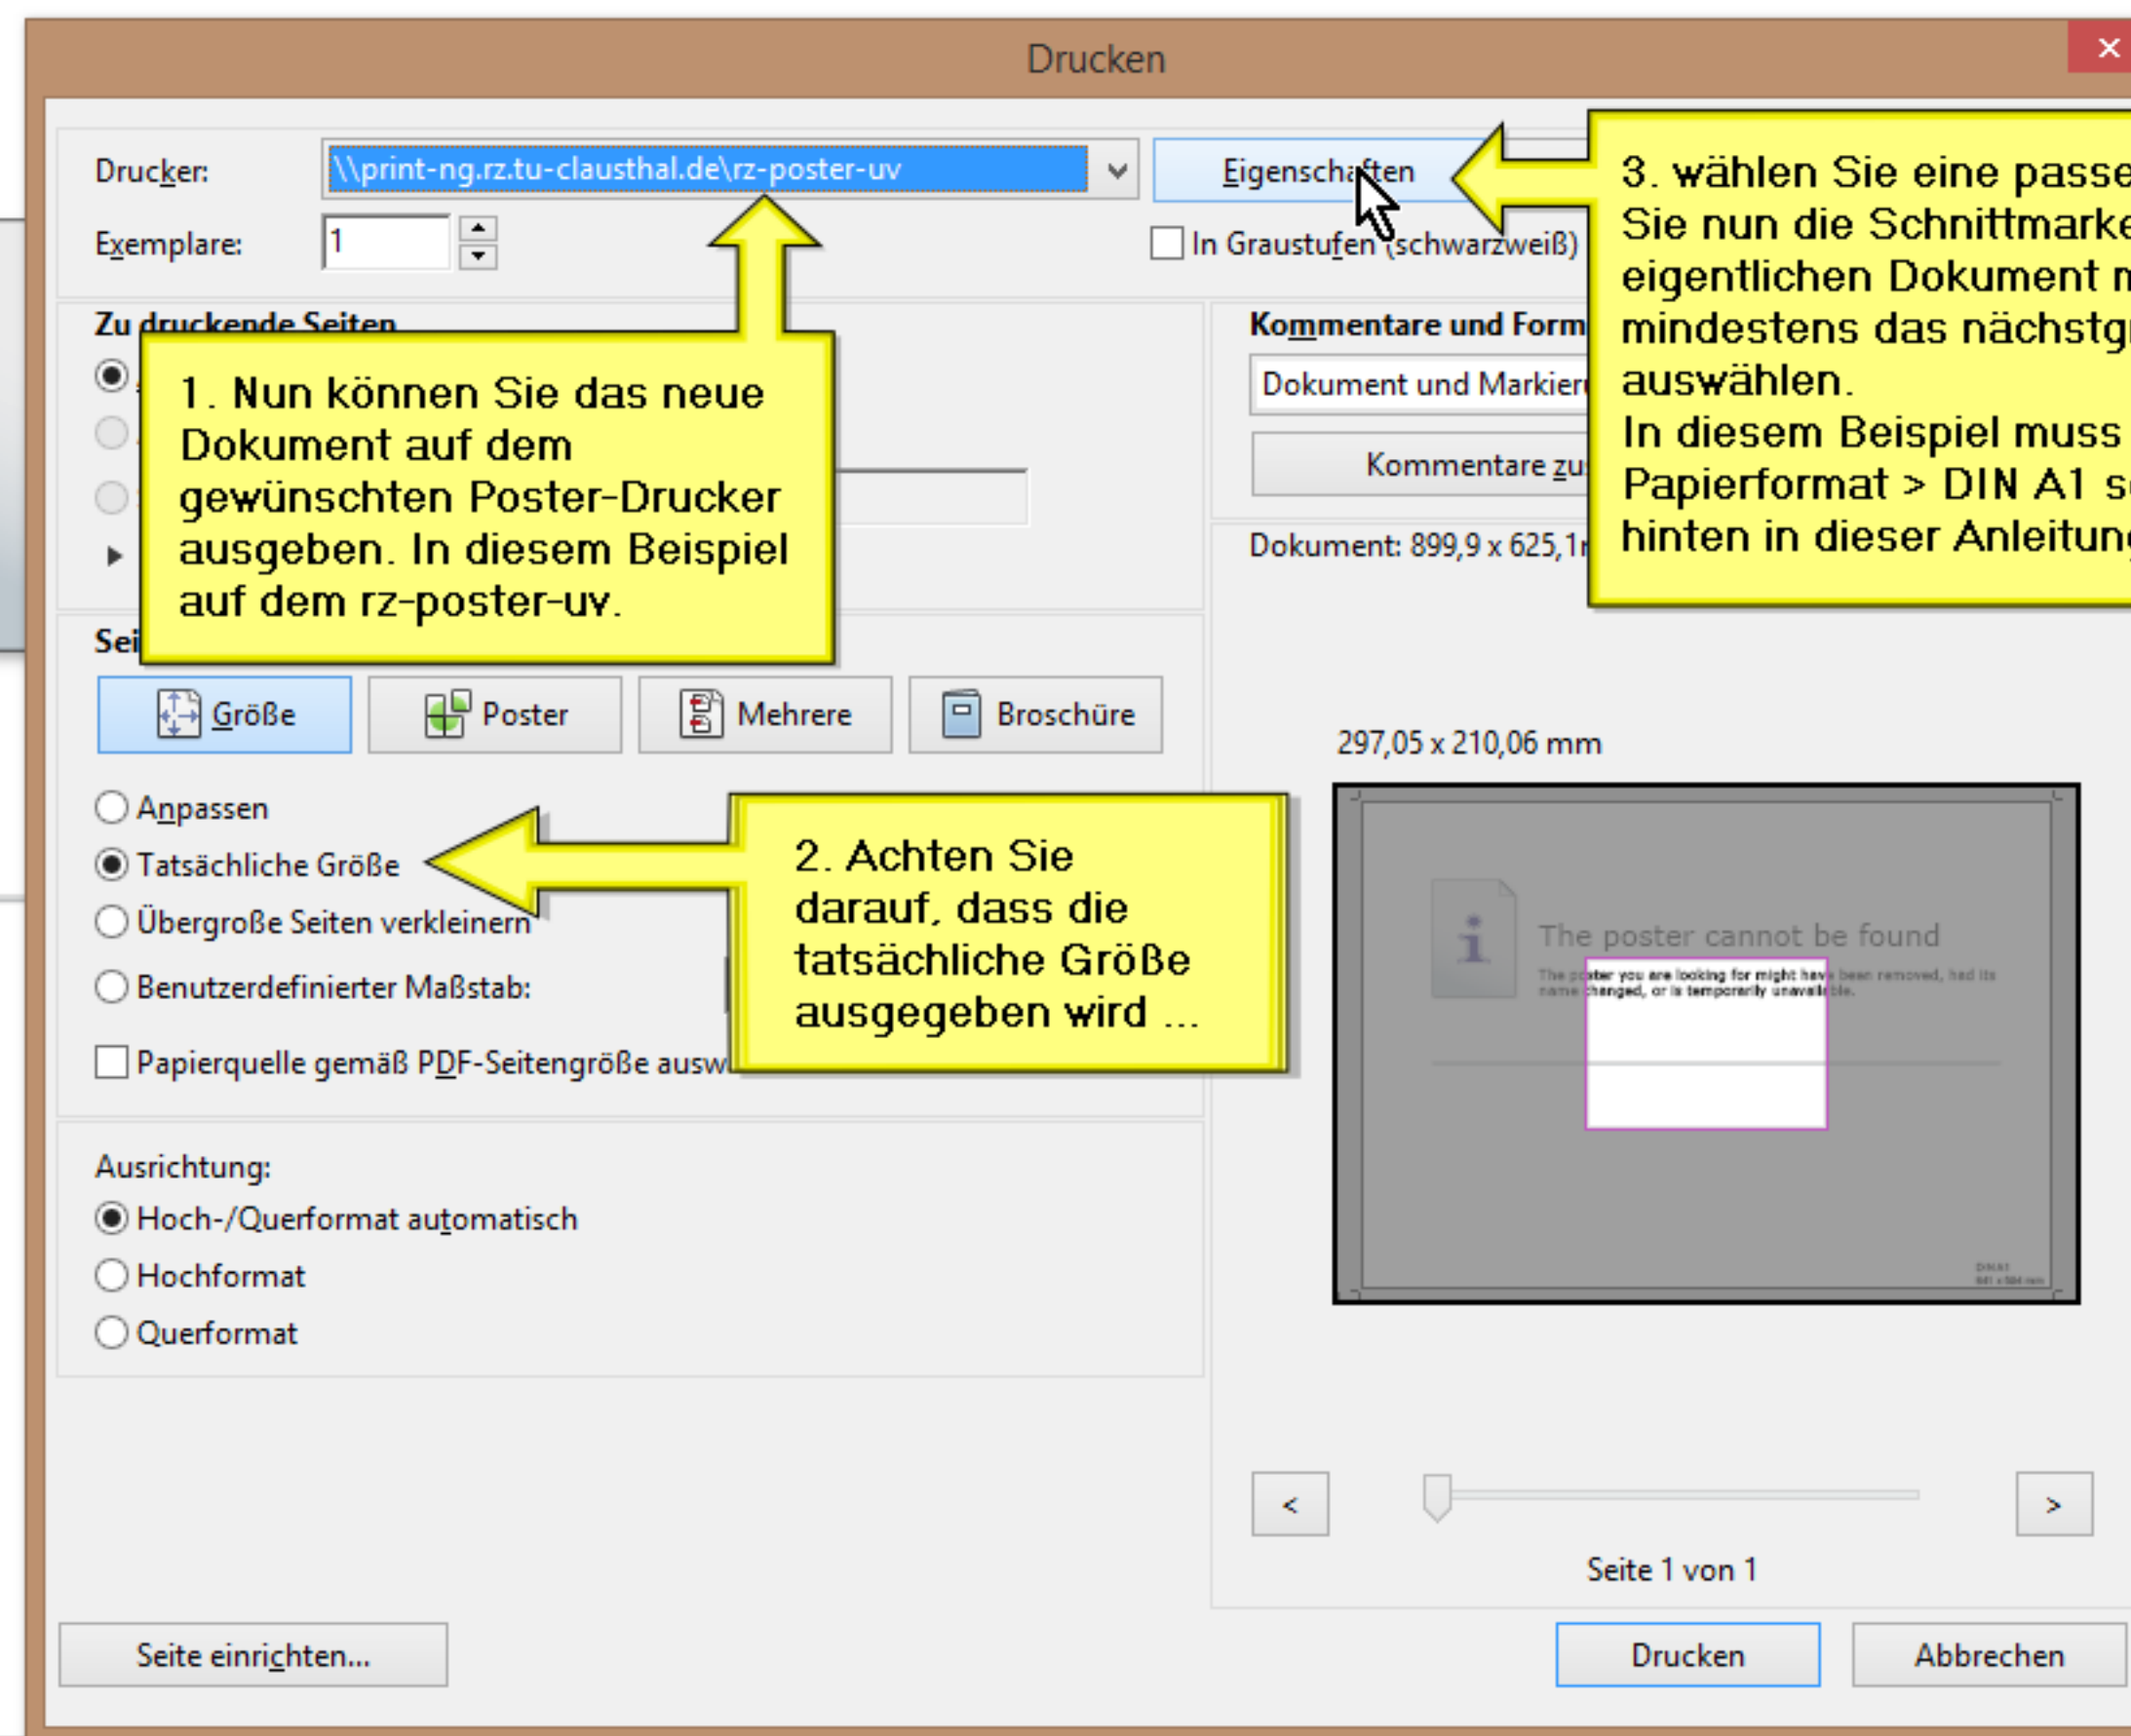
Drucken

Drucker: \\print-ng.rz.tu-clausthal.de\rz-poster-uv

Eigenschaften

Exemplare: 1

In Graustufen (schwarzweiß)

3. wählen Sie eine passe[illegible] Sie nun die Schnittmarke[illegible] eigentlichen Dokument m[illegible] mindestens das nächstgr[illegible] auswählen.
In diesem Beispiel muss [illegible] Papierformat > DIN A1 s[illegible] hinten in dieser Anleitung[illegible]

Zu druckende Seiten

1. Nun können Sie das neue Dokument auf dem gewünschten Poster-Drucker ausgeben. In diesem Beispiel auf dem rz-poster-uv.

Kommentare und Form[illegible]

Dokument und Markier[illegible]

Kommentare zu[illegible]

Dokument: 899,9 x 625,1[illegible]

Sei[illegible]

Größe | Poster | Mehrere | Broschüre

297,05 x 210,06 mm

Anpassen
Tatsächliche Größe
Übergroße Seiten verkleinern
Benutzerdefinierter Maßstab:

2. Achten Sie darauf, dass die tatsächliche Größe ausgegeben wird ...

The poster cannot be found

The poster you are looking for might have been removed, had its name changed, or is temporarily unavailable.

Papierquelle gemäß PDF-Seitengröße ausw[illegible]

Ausrichtung:
Hoch-/Querformat automatisch
Hochformat
Querformat

<
>

Seite 1 von 1

Seite einrichten...

Drucken

Abbrechen